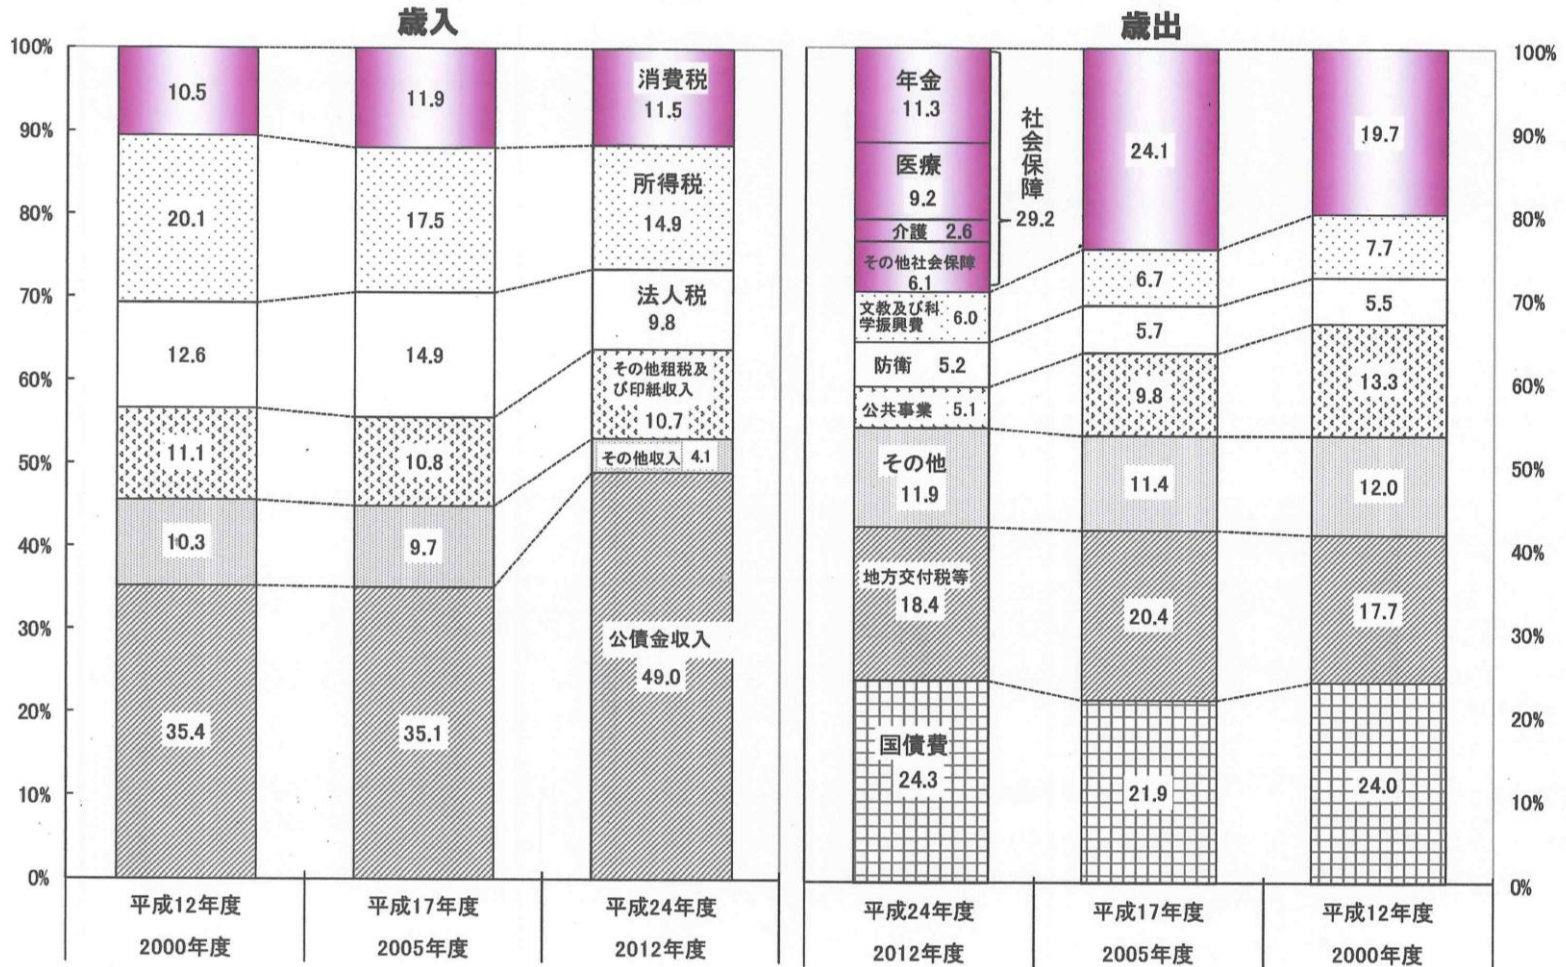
歳入

100%
90%
80%
70%
60%
50%
40%
30%
20%
10%
0%

10.5
20.1
12.6
11.1
10.3
35.4

11.9
17.5
14.9
10.8
9.7
35.1

消費税
11.5
所得税
14.9
法人税
9.8
その他租税及び印紙収入
10.7
その他収入 4.1
公債金収入
49.0

平成12年度
2000年度

平成17年度
2005年度

平成24年度
2012年度

歳出

年金
11.3
医療
9.2
介護 2.6
その他社会保障
6.1
社会保障
29.2
文教及び科学振興費 6.0
防衛 5.2
公共事業 5.1
その他
11.9
地方交付税等
18.4
国債費
24.3

24.1
6.7
5.7
9.8
11.4
20.4
21.9

19.7
7.7
5.5
13.3
12.0
17.7
24.0

100%
90%
80%
70%
60%
50%
40%
30%
20%
10%
0%

平成24年度
2012年度

平成17年度
2005年度

平成12年度
2000年度